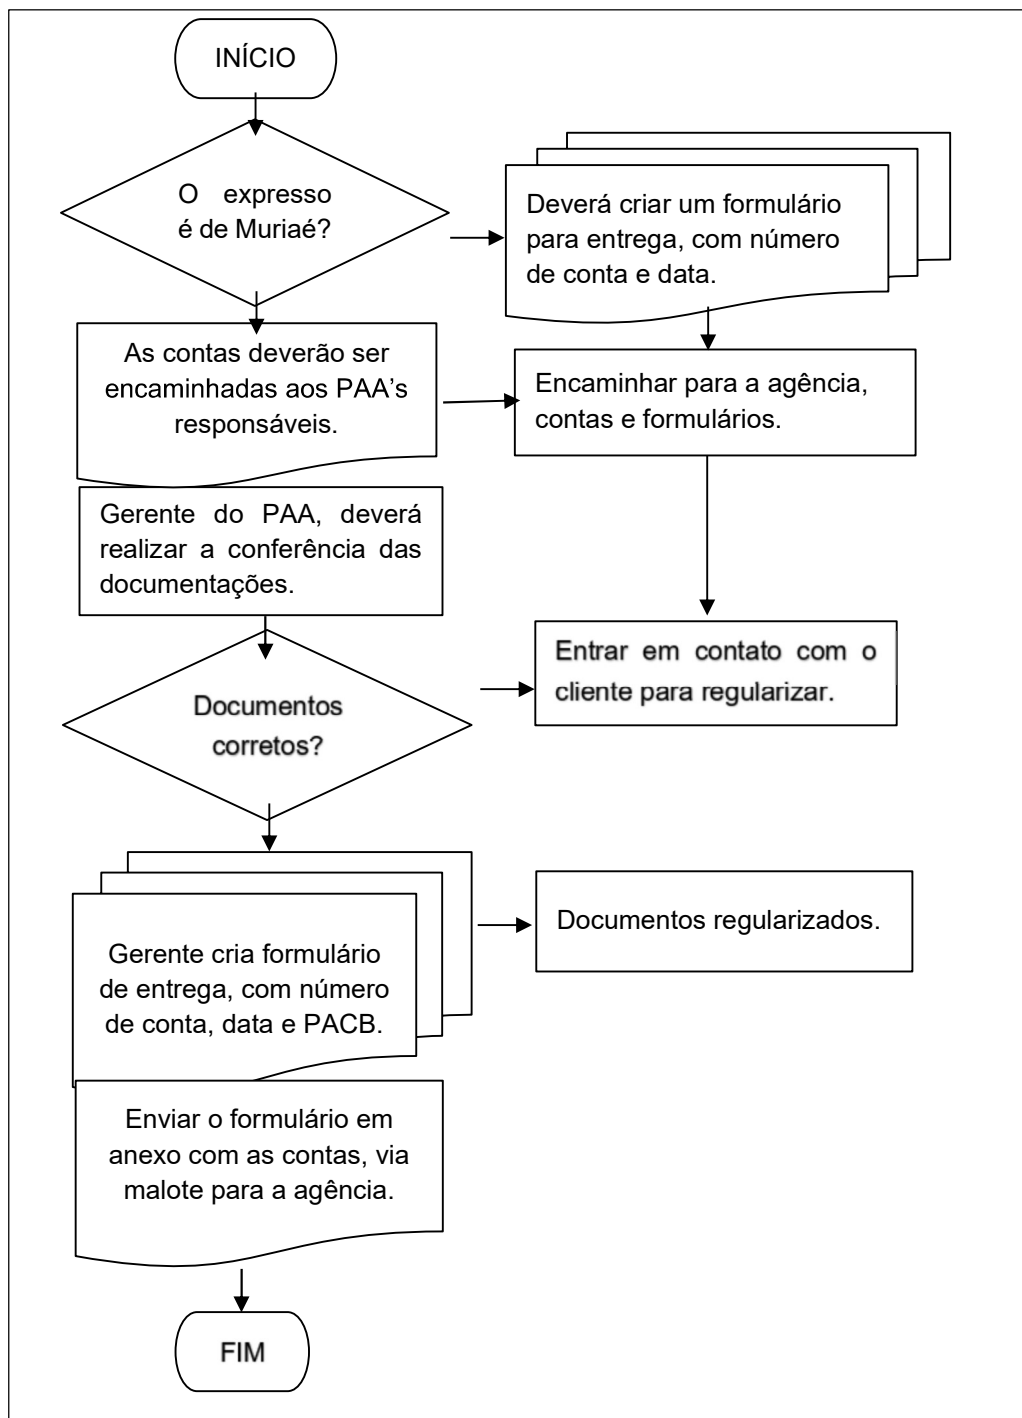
INÍCIO

O expresso é de Muriaé?

Deverá criar um formulário para entrega, com número de conta e data.

As contas deverão ser encaminhadas aos PAA's responsáveis.

Encaminhar para a agência, contas e formulários.

Gerente do PAA, deverá realizar a conferência das documentações.

Documentos corretos?

Entrar em contato com o cliente para regularizar.

Gerente cria formulário de entrega, com número de conta, data e PACB.

Documentos regularizados.

Enviar o formulário em anexo com as contas, via malote para a agência.

FIM